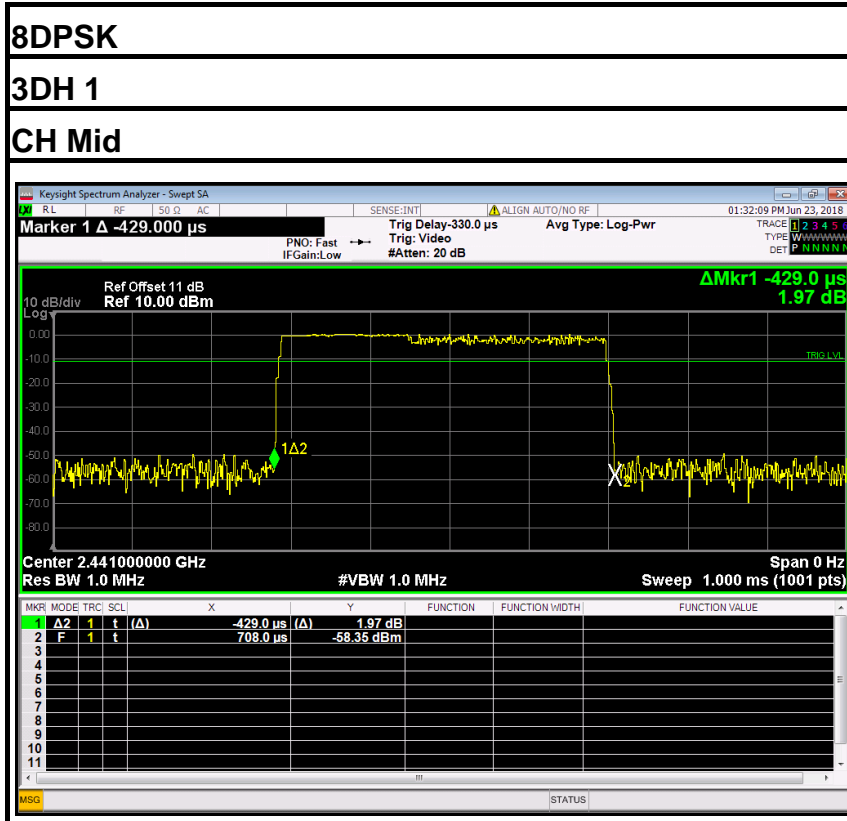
8DPSK

3DH 1

CH Mid

Keysight Spectrum Analyzer - Swept SA

RL RF 50 Ω AC SENSE:INT ALIGN AUTO/NO RF 01:32:09 PM Jun 23, 2018

Marker 1 Δ -429.000 µs

PNO: Fast IFGain:Low

Trig Delay-330.0 µs
Trig: Video
#Atten: 20 dB

Avg Type: Log-Pwr

TRACE 1 2 3 4 5 6
TYPE W W W W W W
DET P N N N N N

Ref Offset 11 dB
10 dB/div Ref 10.00 dBm
Log

ΔMkr1 -429.0 µs
1.97 dB

0.00
-10.0
-20.0
-30.0
-40.0
-50.0
-60.0
-70.0
-80.0

TRIG LVL

1Δ2

X2

Center 2.441000000 GHz
Res BW 1.0 MHz

#VBW 1.0 MHz

Span 0 Hz
Sweep 1.000 ms (1001 pts)

| MKR | MODE | TRC | SCL | X | | Y | FUNCTION | FUNCTION WIDTH | FUNCTION VALUE |
|---|---|---|---|---|---|---|---|---|---|
| 1 | Δ2 | 1 | t | (Δ) | -429.0 µs | (Δ) 1.97 dB | | | |
| 2 | F | 1 | t | | 708.0 µs | -58.35 dBm | | | |
| 3 | | | | | | | | | |
| 4 | | | | | | | | | |
| 5 | | | | | | | | | |
| 6 | | | | | | | | | |
| 7 | | | | | | | | | |
| 8 | | | | | | | | | |
| 9 | | | | | | | | | |
| 10 | | | | | | | | | |
| 11 | | | | | | | | | |

MSG STATUS